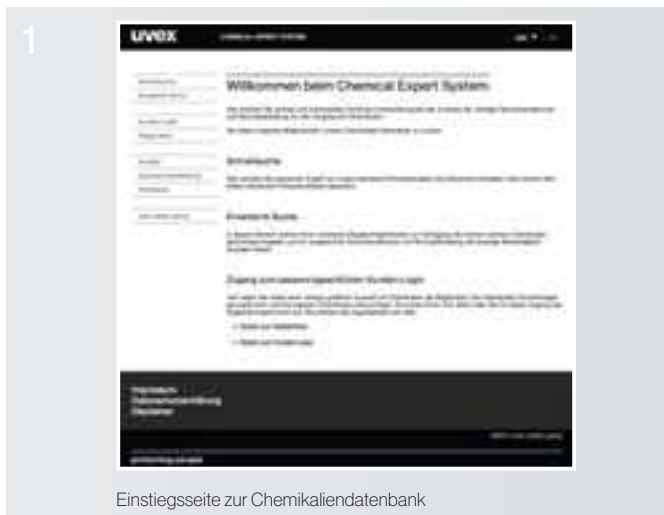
1

uvex

Willkommen beim Chemical Expert System

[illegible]

Schnellsuche

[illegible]

Erweiterte Suche

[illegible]

Zugang zum passwortgeschützten Kunden-Login

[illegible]

Impressum
Datenschutzerklärung
Disclaimer

protecting people

Einstiegsseite zur Chemikaliendatenbank